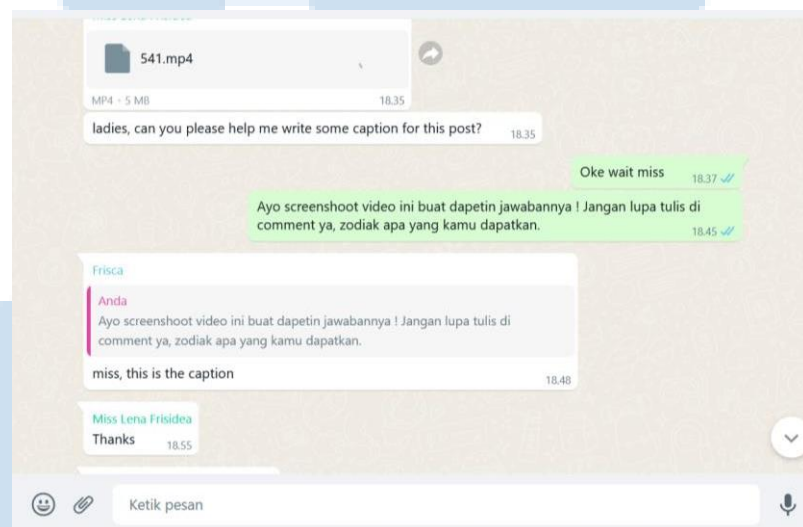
541.mp4

MP4 • 5 MB 18.35

ladies, can you please help me write some caption for this post? 18.35

Oke wait miss 18.37

Ayo screenshoot video ini buat dapetin jawabannya ! Jangan lupa tulis di comment ya, zodiak apa yang kamu dapatkan. 18.45

Frisca

Anda

Ayo screenshoot video ini buat dapetin jawabannya ! Jangan lupa tulis di comment ya, zodiak apa yang kamu dapatkan.

miss, this is the caption 18.48

Miss Lena Frisidea

Thanks 18.55

Ketik pesan